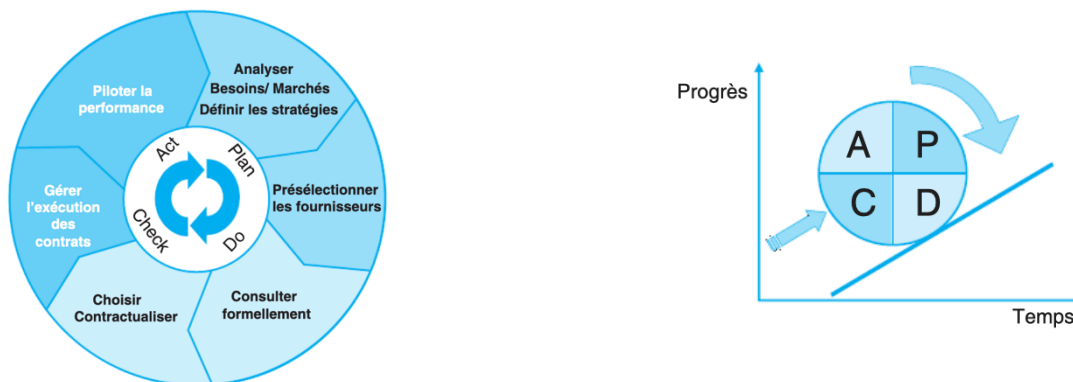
Piloter la performance

Analyser
Besoins/ Marchés
Définir les stratégies

Présélectionner les fournisseurs

Consulter formellement

Choisir
Contractualiser

Gérer l'exécution des contrats

Act
Plan
Do
Check

Progrès

A
P
C
D

Temps